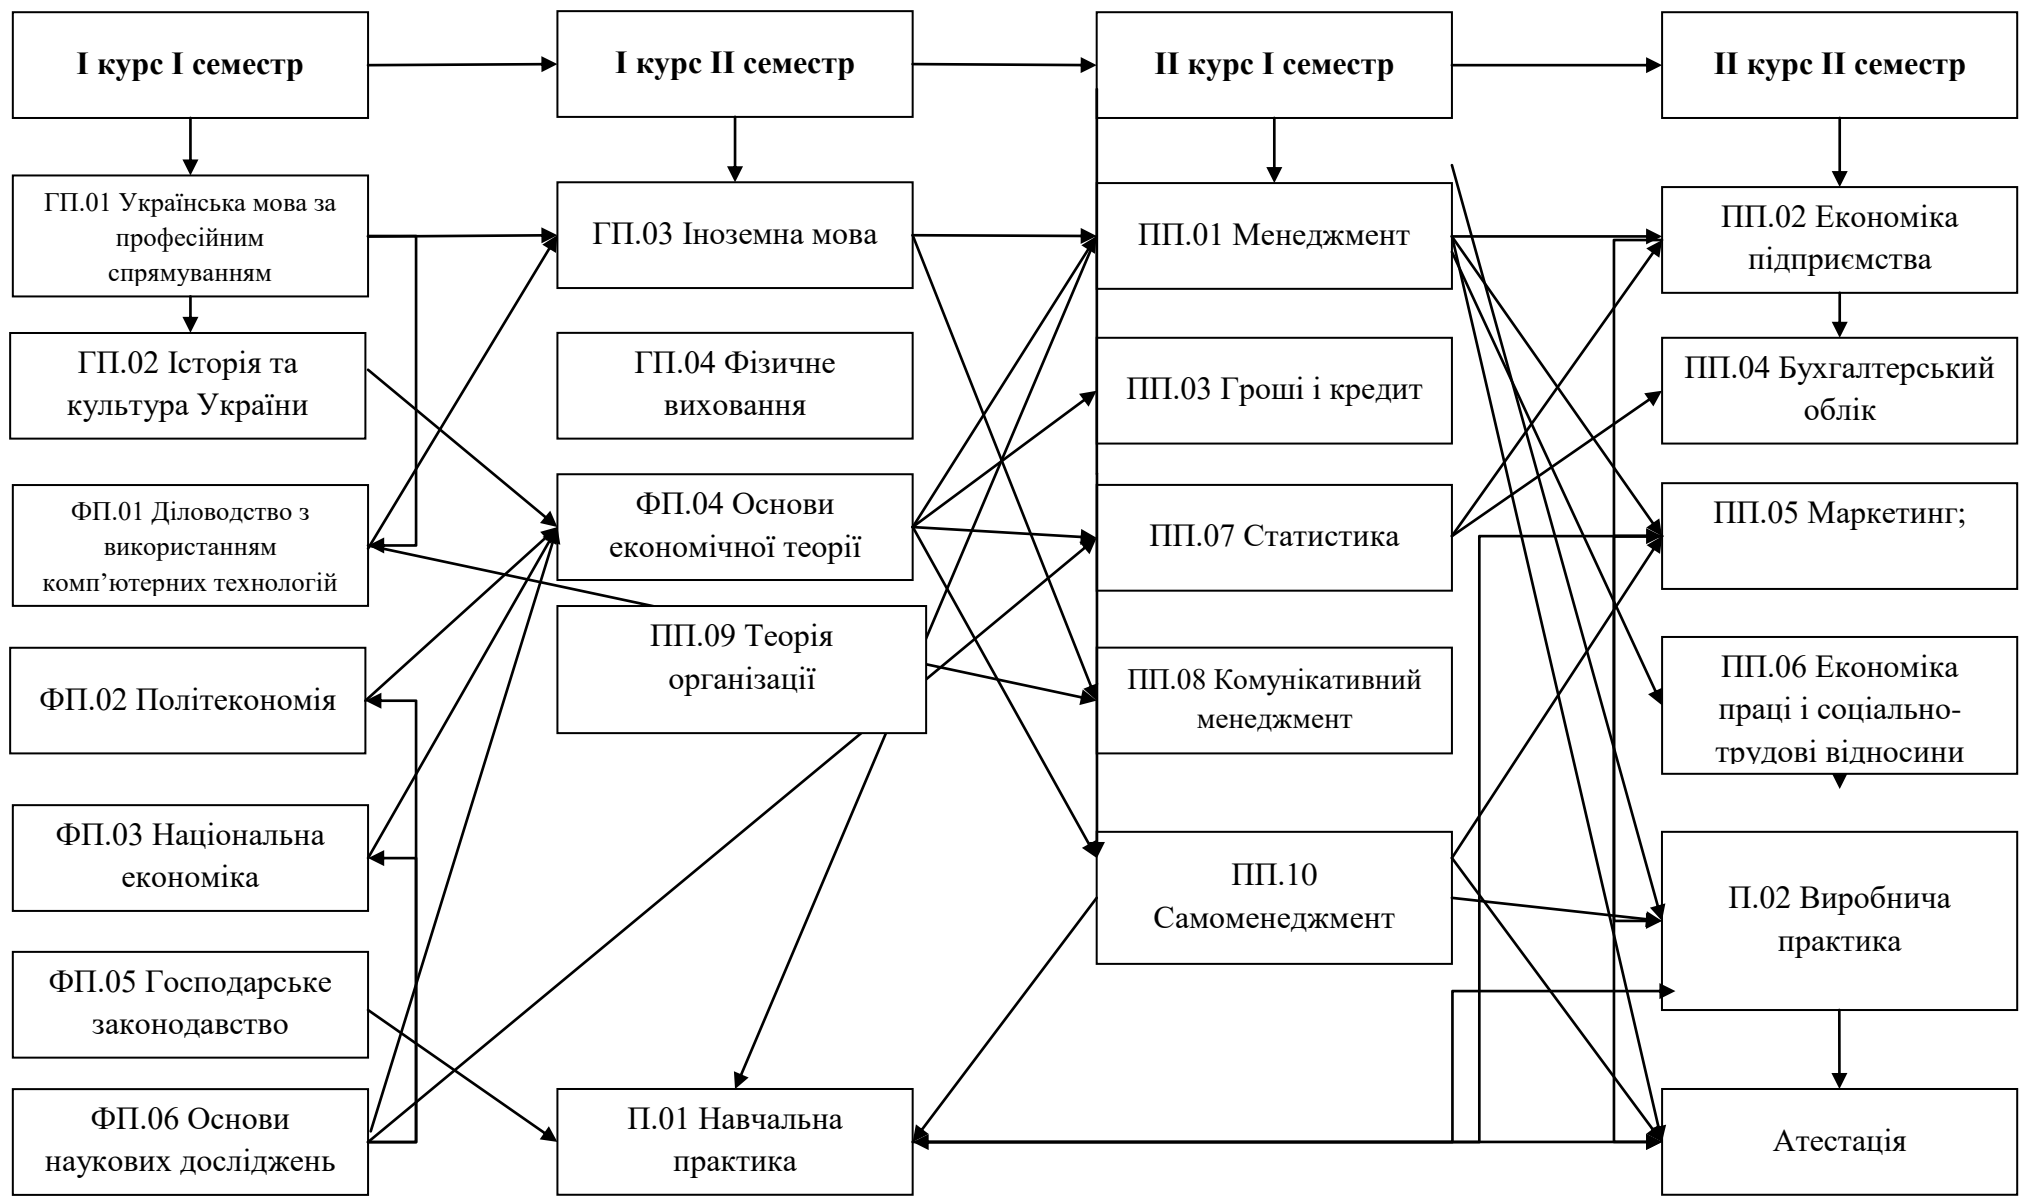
І курс І семестр

І курс ІІ семестр

ІІ курс І семестр

ІІ курс ІІ семестр

ГП.01 Українська мова за професійним спрямуванням

ГП.02 Історія та культура України

ФП.01 Діловодство з використанням комп'ютерних технологій

ФП.02 Політекономія

ФП.03 Національна економіка

ФП.05 Господарське законодавство

ФП.06 Основи наукових досліджень

ГП.03 Іноземна мова

ГП.04 Фізичне виховання

ФП.04 Основи економічної теорії

ПП.09 Теорія організації

П.01 Навчальна практика

ПП.01 Менеджмент

ПП.03 Гроші і кредит

ПП.07 Статистика

ПП.08 Комунікативний менеджмент

ПП.10 Самоменеджмент

ПП.02 Економіка підприємства

ПП.04 Бухгалтерський облік

ПП.05 Маркетинг;

ПП.06 Економіка праці і соціально-трудові відносини

П.02 Виробнича практика

Атестація